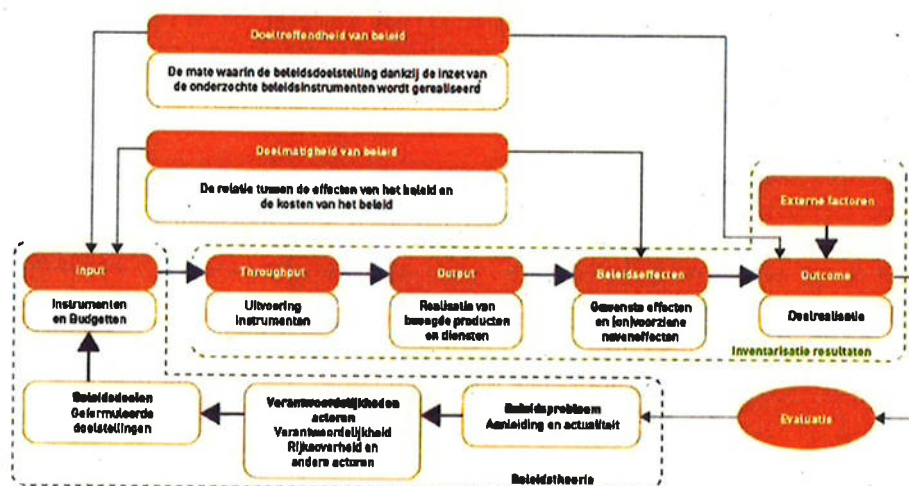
Doeltreffendheid van beleid

De mate waarin de beleidsdoelstelling dankzij de inzet van de onderzochte beleidsinstrumenten wordt gerealiseerd

Doelmatigheid van beleid

De relatie tussen de effecten van het beleid en de kosten van het beleid

Externe factoren

Input

Instrumenten en Budgetten

Throughput

Uitvoering instrumenten

Output

Realisatie van beoogde producten en diensten

Beleidseffecten

Gewenste effecten en (on)voorziene neveneffecten

Outcome

Doelrealisatie

Inventarisatie resultaten

Beleidsdoelen Geformuleerde doelstellingen

Verantwoordelijkheden actoren Verantwoordelijkheid Rijksoverheid en andere actoren

Beleidsprobleem Aanleiding en actualiteit

Evaluatie

Beleidstheorie